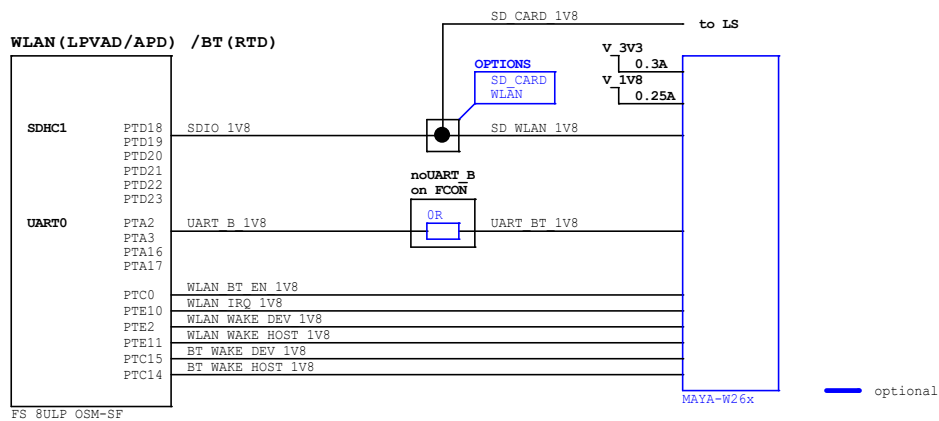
WLAN(LPVAD/APD) /BT(RTD)

SD CARD 1V8

to LS

OPTIONS
SD CARD
WLAN

V_3V3
0.3A
V_1V8
0.25A

SDHC1 PTD18 SDIO 1V8 SD WLAN 1V8
PTD19
PTD20
PTD21
PTD22
PTD23

noUART_B
on FCON

UART0 PTA2 UART B 1V8 0R UART BT 1V8
PTA3
PTA16
PTA17

PTC0 WLAN BT EN 1V8
PTE10 WLAN IRQ 1V8
PTE2 WLAN WAKE DEV 1V8
PTE11 WLAN WAKE HOST 1V8
PTC15 BT WAKE DEV 1V8
PTC14 BT WAKE HOST 1V8

MAYA-W26x

optional

FS 8ULP OSM-SF